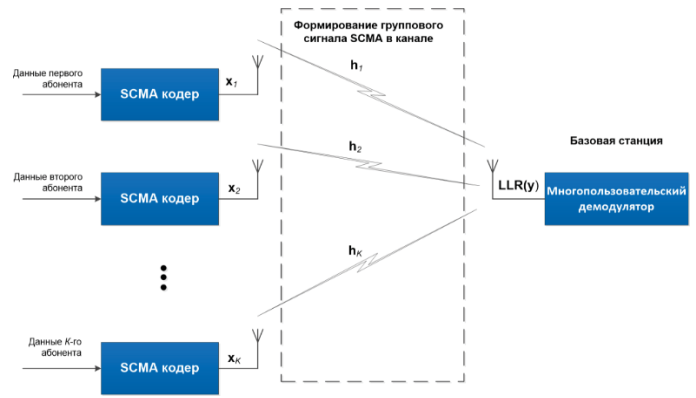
Формирование группового сигнала SCMA в канале

Данные первого абонента

SCMA кодер

$\mathbf{x}_1$

$\mathbf{h}_1$

Данные второго абонента

SCMA кодер

$\mathbf{x}_2$

$\mathbf{h}_2$

Базовая станция

LLR(y)

Многопользовательский демодулятор

$\mathbf{h}_K$

Данные K-го абонента

SCMA кодер

$\mathbf{x}_K$